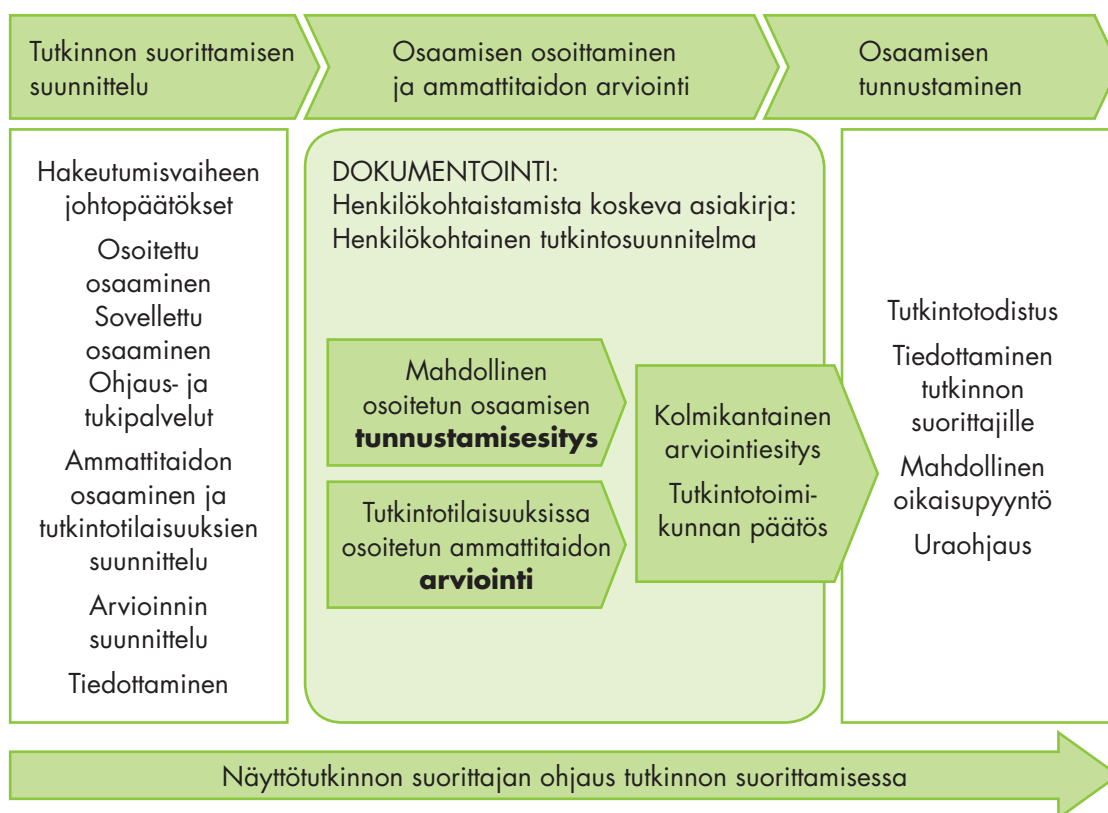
Tutkinnon suorittamisen suunnittelu

Osaamisen osoittaminen ja ammattitaidon arviointi

Osaamisen tunnustaminen

Hakeutumisvaiheen johtopäätökset

Osoitettu osaaminen

Sovellettu osaaminen

Ohjaus- ja tukipalvelut

Ammattitaidon osaaminen ja tutkintotilaisuuksien suunnittelu

Arvioinnin suunnittelu

Tiedottaminen

DOKUMENTOINTI:
Henkilökohtaistamista koskeva asiakirja:
Henkilökohtainen tutkintosuunnitelma

Mahdollinen osoitetun osaamisen **tunnustamisesitys**

Tutkintotilaisuuksissa osoitetun ammattitaidon **arviointi**

Kolmikantainen arviointiesitys

Tutkintotoimikunnan päätös

Tutkintotodistus

Tiedottaminen tutkinnon suorittajille

Mahdollinen oikaisupyyntö

Uraohjaus

Näyttötutkinnon suorittajan ohjaus tutkinnon suorittamisessa